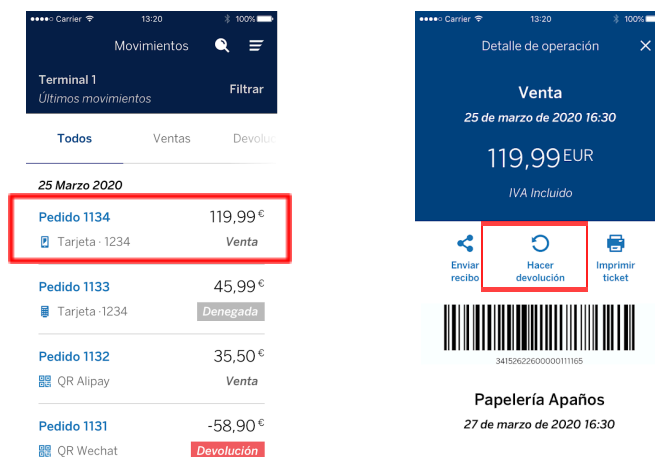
●●●●● Carrier 13:20 100%

Movimientos

Terminal 1
Últimos movimientos

Filtrar

Todos Ventas Devolu

25 Marzo 2020

Pedido 1134 119,99 €
Tarjeta · 1234 Venta

Pedido 1133 45,99 €
Tarjeta ·1234 Denegada

Pedido 1132 35,50 €
QR Alipay Venta

Pedido 1131 -58,90 €
QR Wechat Devolución

●●●●● Carrier 13:20 100%

Detalle de operación

Venta

25 de marzo de 2020 16:30

119,99 EUR

IVA Incluido

Enviar recibo

Hacer devolución

Imprimir ticket

34152622600000111165

Papelería Apaños

27 de marzo de 2020 16:30